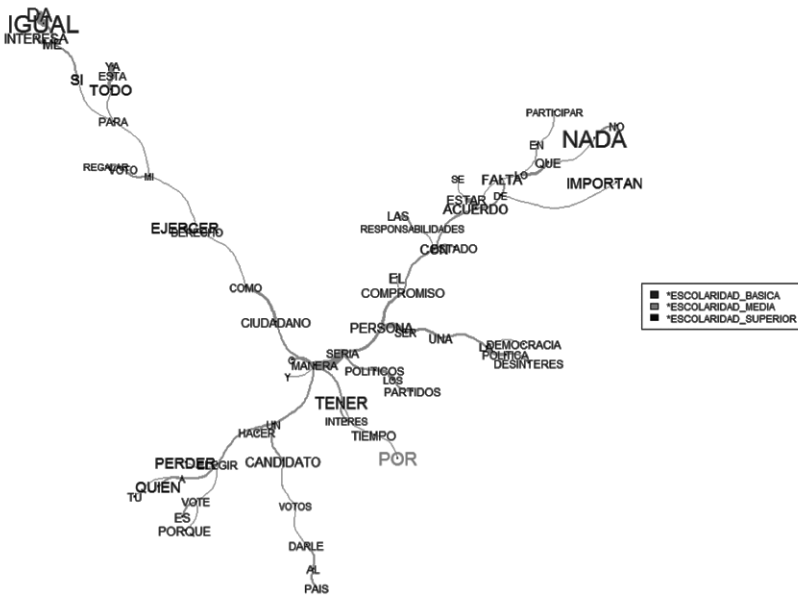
DA
IGUAL
INTERESA
ME
SI
YA
ESTA
TODO
PARA
REGALAR
VOTO
MI
EJERCER
DERECHO
COMO
CIUDADANO
SERIA
MANERA
Y
POLITICOS
LOS
PARTIDOS
TENER
INTERES
TIEMPO
POR
UN
HACER
PERDER
ELEGIR
CANDIDATO
QUIÉN
A
TU
VOTE
ES
PORQUE
VOTOS
DARLE
AL
PAIS
PERSONA
SER
UNA
DEMOCRACIA
LA
POLITICA
DESINTERES
EL
COMPROMISO
CON
ESTADO
LAS
RESPONSABILIDADES
SE
ESTAR
ACUERDO
DE
FALTA
LO
QUE
EN
PARTICIPAR
NADA
NO
IMPORTAN
*ESCOLARIDAD_BASICA
*ESCOLARIDAD_MEDIA
*ESCOLARIDAD_SUPERIOR